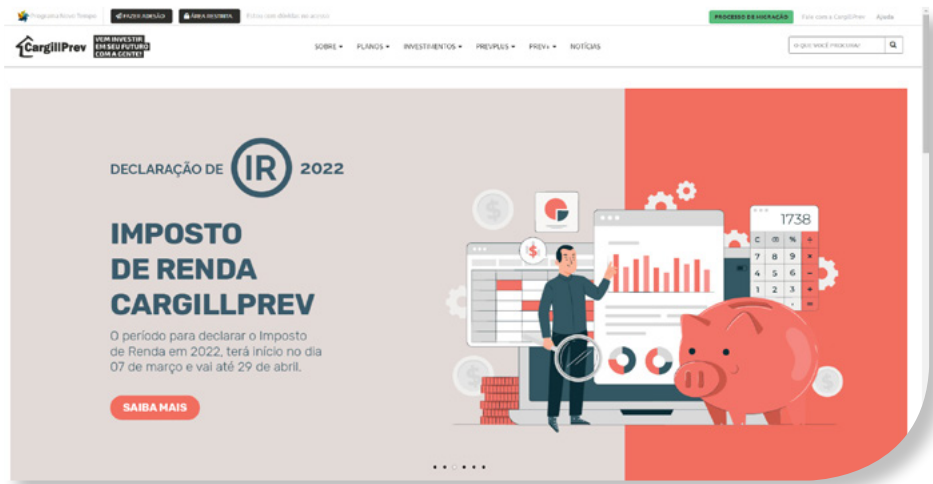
Programa Novo Tempo FAZER ADESÃO ÁREA RESTRITA Está com dúvidas no acesso PROCESSO DE MIGRAÇÃO Fale com a CargillPrev Ajuda

CargillPrev VEM INVESTIR EM SEU FUTURO COM A GENTE!

SOBRE ▾ PLANOS ▾ INVESTIMENTOS ▾ PREVPLUS ▾ PREV+ ▾ NOTÍCIAS

O que você procura?

DECLARAÇÃO DE IR 2022

IMPOSTO DE RENDA CARGILLPREV

O período para declarar o Imposto de Renda em 2022, terá início no dia 07 de março e vai até 29 de abril.

SAIBA MAIS

1738

C % ÷ 7 8 9 × 4 5 6 − 1 2 3 +

$ $ $